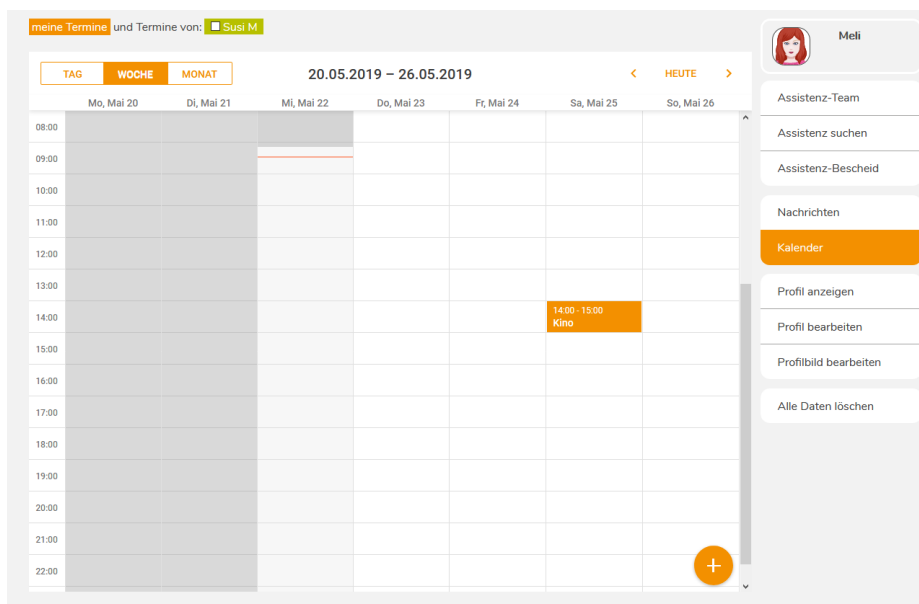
meine Termine und Termine von: Susi M

TAG WOCHE MONAT

20.05.2019 – 26.05.2019

< HEUTE >

| | Mo, Mai 20 | Di, Mai 21 | Mi, Mai 22 | Do, Mai 23 | Fr, Mai 24 | Sa, Mai 25 | So, Mai 26 |
|---|---|---|---|---|---|---|---|
| 08:00 | | | | | | | |
| 09:00 | | | | | | | |
| 10:00 | | | | | | | |
| 11:00 | | | | | | | |
| 12:00 | | | | | | | |
| 13:00 | | | | | | | |
| 14:00 | | | | | | 14:00 - 15:00 Kino | |
| 15:00 | | | | | | | |
| 16:00 | | | | | | | |
| 17:00 | | | | | | | |
| 18:00 | | | | | | | |
| 19:00 | | | | | | | |
| 20:00 | | | | | | | |
| 21:00 | | | | | | | |
| 22:00 | | | | | | | |

+

Meli

Assistenz-Team
Assistenz suchen
Assistenz-Bescheid

Nachrichten
Kalender

Profil anzeigen
Profil bearbeiten
Profilbild bearbeiten

Alle Daten löschen